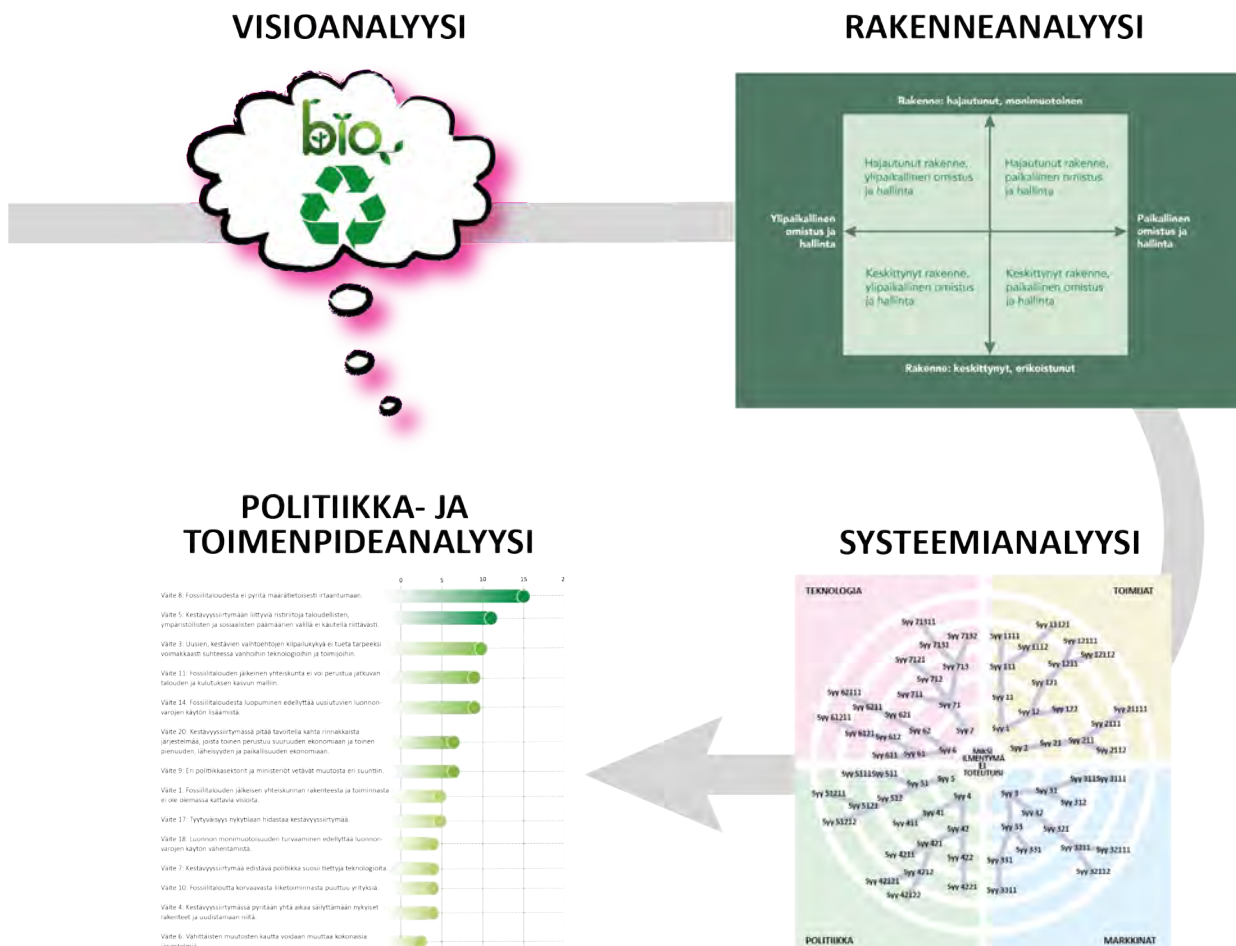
VISIOANALYYSI

bio

RAKENNEANALYYSI

Rakenne: hajautunut, monimuotoinen

Hajautunut rakenne, ylipaikallinen omistus ja hallinta

Hajautunut rakenne, paikallinen omistus ja hallinta

Ylipaikallinen omistus ja hallinta

Paikallinen omistus ja hallinta

Keskittynyt rakenne, ylipaikallinen omistus ja hallinta

Keskittynyt rakenne, paikallinen omistus ja hallinta

Rakenne: keskittynyt, erikoistunut

POLITIIKKA- JA TOIMENPIDEANALYYSI

0 5 10 15 2

Väite 8: Fossiilitaloudesta ei pyritä määrätietoisesti irtaantumaan.

Väite 5: Kestävyyssiirtymään liittyviä ristiriitoja taloudellisten, ympäristöllisten ja sosiaalisten päämäärien välillä ei käsitellä riittävästi.

Väite 3: Uusien, kestävien vaihtoehtojen kilpailukykyä ei tueta tarpeeksi voimakkaasti suhteessa vanhoihin teknologioihin ja toimijoihin.

Väite 11: Fossiilitalouden jälkeinen yhteiskunta ei voi perustua jatkuvan talouden ja kulutuksen kasvun malliin.

Väite 14: Fossiilitaloudesta luopuminen edellyttää uusiutuvien luonnonvarojen käytön lisäämistä.

Väite 20: Kestävyyssiirtymässä pitää tavoitella kahta rinnakkaista järjestelmää, joista toinen perustuu suuruuden ekonomiaan ja toinen pienuuden, läheisyyden ja paikallisuuden ekonomiaan.

Väite 9: Eri politiikkasektorit ja ministeriöt vetävät muutosta eri suuntiin.

Väite 1: Fossiilitalouden jälkeisen yhteiskunnan rakenteesta ja toiminnasta ei ole olemassa kattavia visioita.

Väite 17: Tyytyväisyys nykytilaan hidastaa kestävyyssiirtymää.

Väite 18: Luonnon monimuotoisuuden turvaaminen edellyttää luonnonvarojen käytön vähentämistä.

Väite 7: Kestävyyssiirtymää edistävä politiikka suosii tiettyjä teknologioita.

Väite 10: Fossiilitaloutta korvaavasta liiketoiminnasta puuttuu yrityksiä.

Väite 4: Kestävyyssiirtymässä pyritään yhtä aikaa säilyttämään nykyiset rakenteet ja uudistamaan niitä.

Väite 6: Vähittäisten muutosten kautta voidaan muuttaa kokonaisia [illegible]

SYSTEEMIANALYYSI

TEKNOLOGIA

TOIMIJAT

POLITIIKKA

MARKKINAT

Syy 71311 Syy 7132 Syy 7131 Syy 7121 Syy 713 Syy 712 Syy 711 Syy 71 Syy 62111 Syy 6211 Syy 621 Syy 61211 Syy 6121 Syy 612 Syy 62 Syy 7 Syy 611 Syy 61 Syy 6 Syy 13121 Syy 1111 Syy 1112 Syy 12111 Syy 12112 Syy 111 Syy 1211 Syy 121 Syy 11 Syy 12 Syy 123 Syy 21111 Syy 2111 Syy 1 Syy 2 Syy 21 Syy 211 Syy 2112

MIKSI ILMENTYMÄ EI TOTEUDU

Syy 51111 Syy 511 Syy 5 Syy 51 Syy 51211 Syy 512 Syy 5121 Syy 51212 Syy 4 Syy 41 Syy 411 Syy 42 Syy 421 Syy 4211 Syy 422 Syy 4212 Syy 42121 Syy 42122 Syy 4221 Syy 3 Syy 31 Syy 3111 Syy 3112 Syy 312 Syy 32 Syy 33 Syy 321 Syy 331 Syy 3211 Syy 32111 Syy 32112 Syy 3311